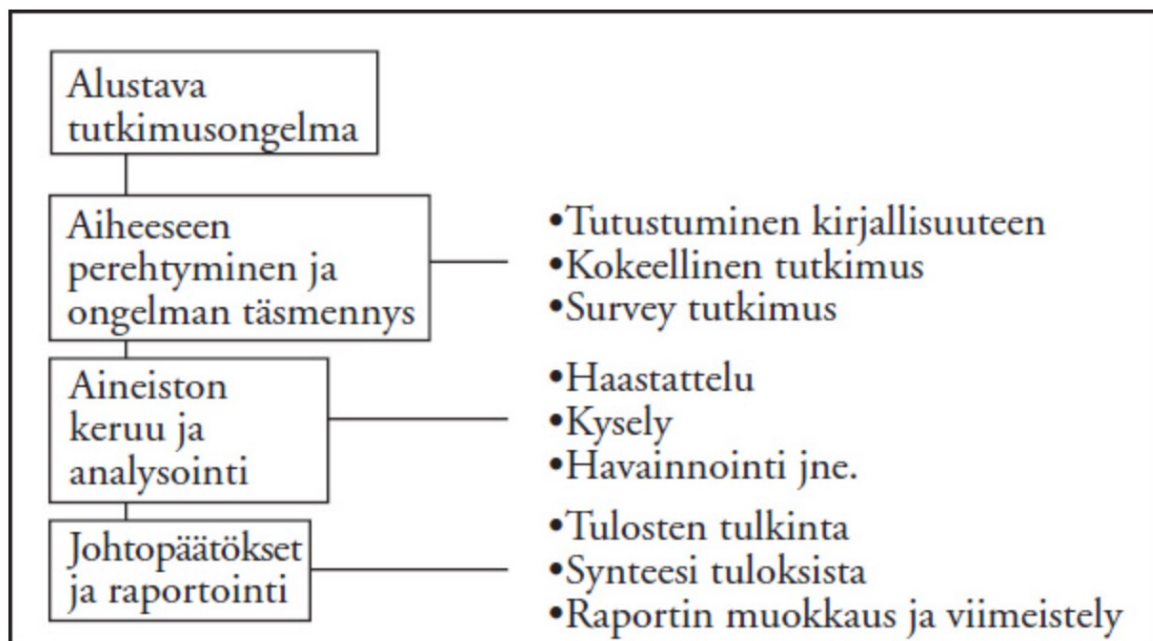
Alustava tutkimusongelma

Aiheeseen perehtyminen ja ongelman täsmennys

•Tutustuminen kirjallisuuteen
•Kokeellinen tutkimus
•Survey tutkimus

Aineiston keruu ja analysointi

•Haastattelu
•Kysely
•Havainnointi jne.

Johtopäätökset ja raportointi

•Tulosten tulkinta
•Synteesi tuloksista
•Raportin muokkaus ja viimeistely